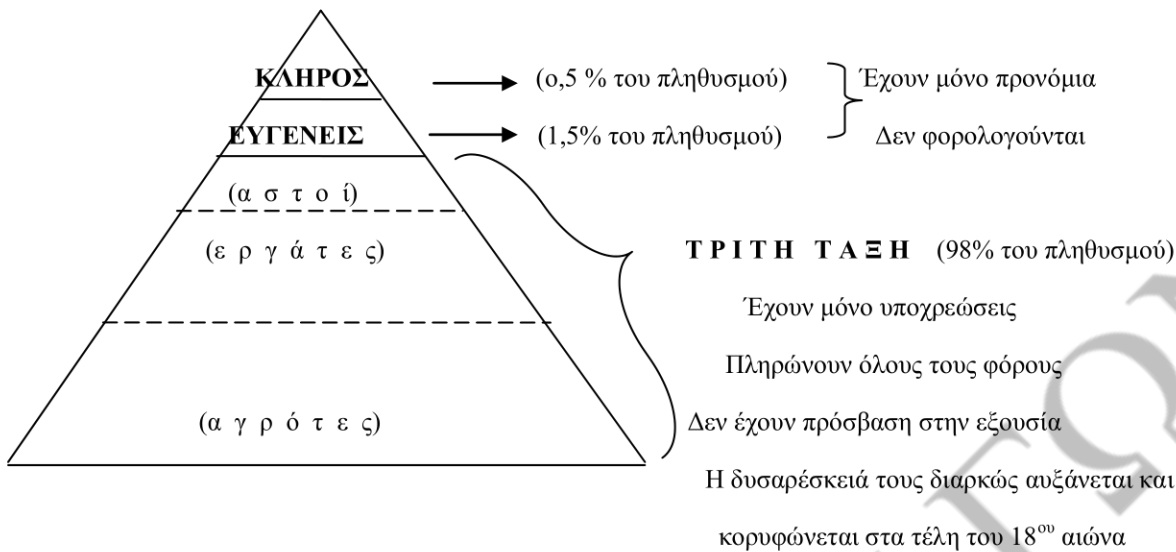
ΚΛΗΡΟΣ

(ο,5 % του πληθυσμού)

ΕΥΓΕΝΕΙΣ

(1,5% του πληθυσμού)

Έχουν μόνο προνόμια

Δεν φορολογούνται

(α σ τ ο ί)

(ε ρ γ ά τ ε ς)

(α γ ρ ό τ ε ς)

Τ Ρ Ι Τ Η Τ Α Ξ Η (98% του πληθυσμού)

Έχουν μόνο υποχρεώσεις

Πληρώνουν όλους τους φόρους

Δεν έχουν πρόσβαση στην εξουσία

Η δυσαρέσκειά τους διαρκώς αυξάνεται και κορυφώνεται στα τέλη του $18^{ου}$ αιώνα